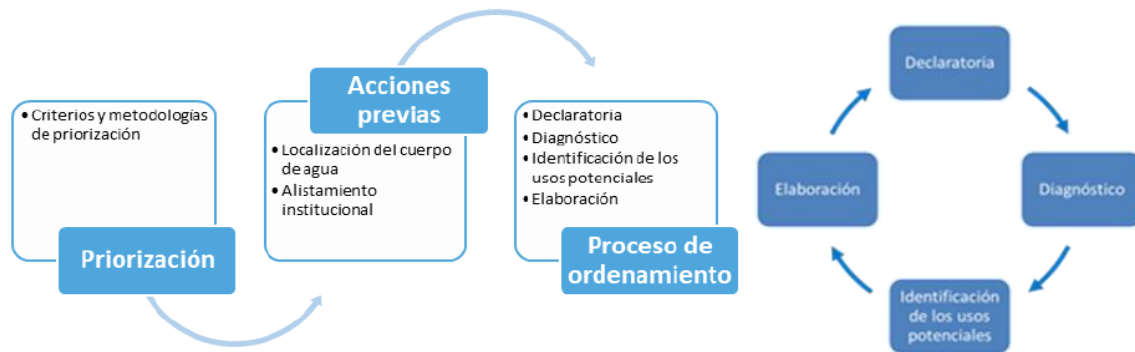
• Criterios y metodologías de priorización

Priorización

Acciones previas

• Localización del cuerpo de agua
• Alistamiento institucional

• Declaratoria
• Diagnóstico
• Identificación de los usos potenciales
• Elaboración

Proceso de ordenamiento

Declaratoria

Diagnóstico

Identificación de los usos potenciales

Elaboración